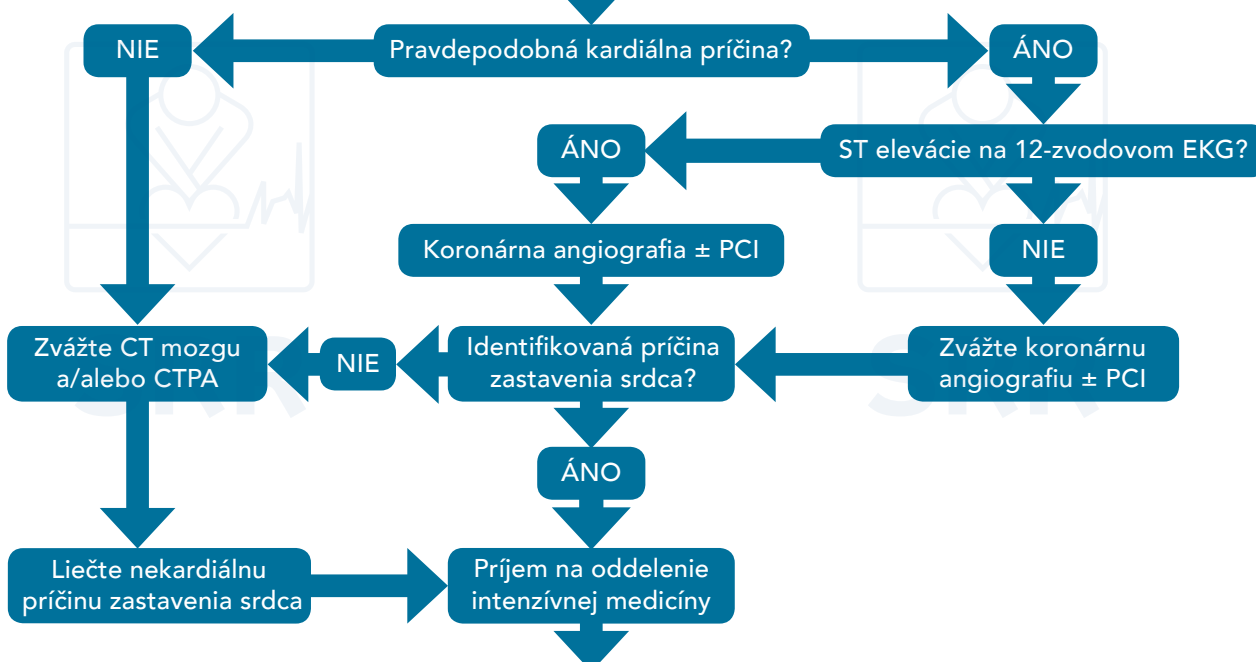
Pravdepodobná kardiálna príčina?

NIE

ÁNO

ST elevácie na 12-zvodovom EKG?

ÁNO

Koronárna angiografia ± PCI

NIE

Zvážte CT mozgu a/alebo CTPA

NIE

Identifikovaná príčina zastavenia srdca?

Zvážte koronárnu angiografiu ± PCI

ÁNO

Liečte nekardiálnu príčinu zastavenia srdca

Príjem na oddelenie intenzívnej medicíny